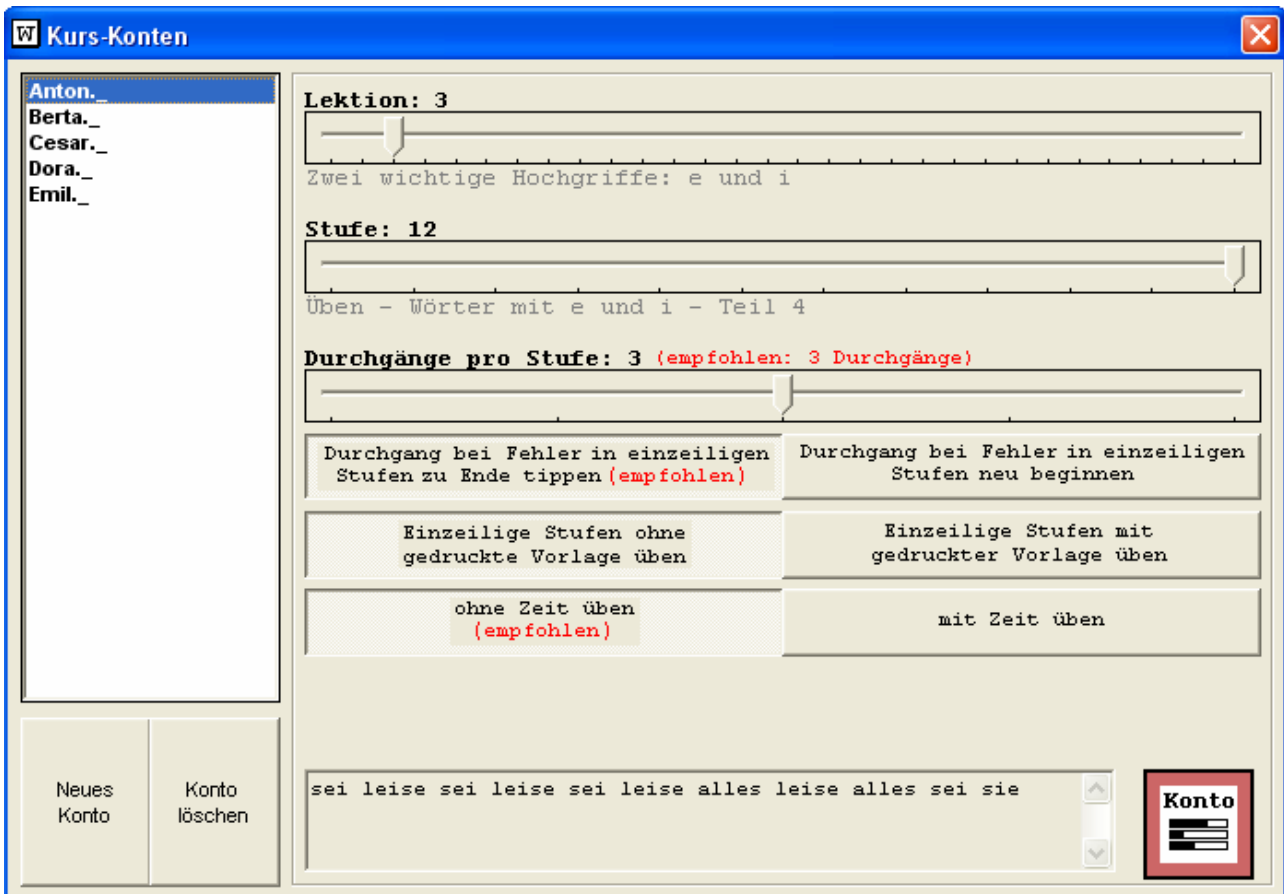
W Kurs-Konten

Anton._
Berta._
Cesar._
Dora._
Emil._

Lektion: 3

Zwei wichtige Hochgriffe: e und i

Stufe: 12

Üben - Wörter mit e und i - Teil 4

Durchgänge pro Stufe: 3 (empfohlen: 3 Durchgänge)

Durchgang bei Fehler in einzeiligen Stufen zu Ende tippen (empfohlen)

Durchgang bei Fehler in einzeiligen Stufen neu beginnen

Einzeilige Stufen ohne gedruckte Vorlage üben

Einzeilige Stufen mit gedruckter Vorlage üben

ohne Zeit üben (empfohlen)

mit Zeit üben

Neues Konto

Konto löschen

sei leise sei leise sei leise alles leise alles sei sie

Konto